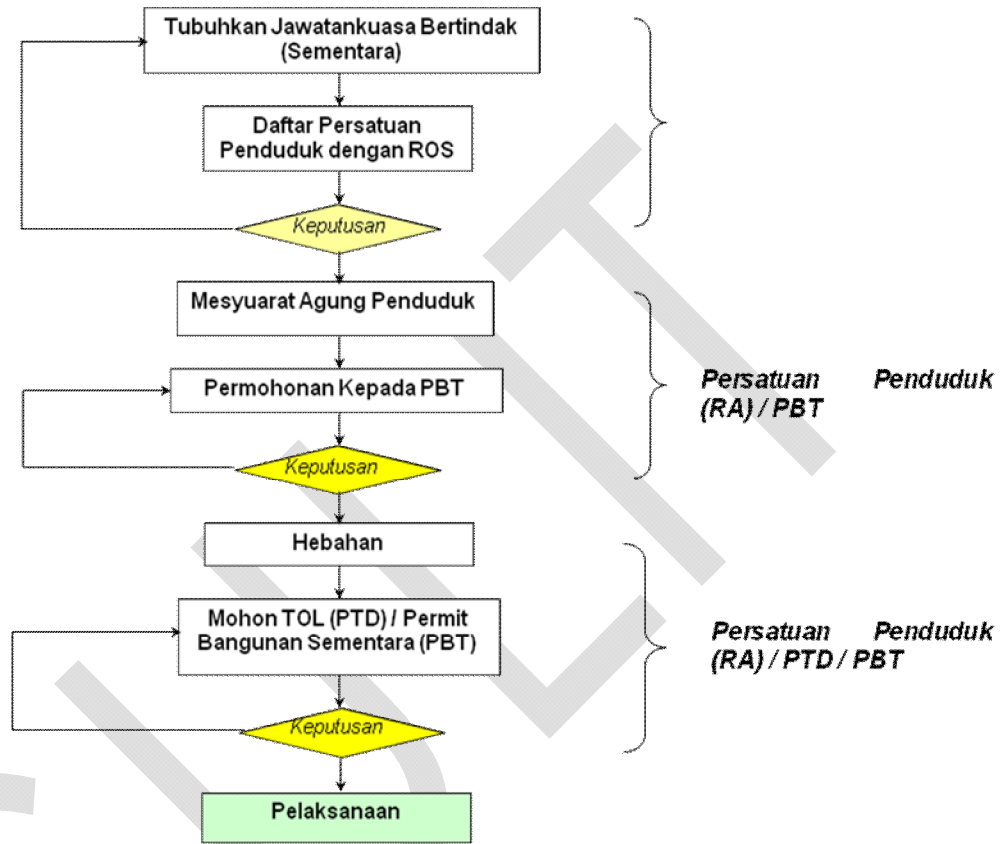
Tubuhkan Jawatankuasa Bertindak (Sementara)

Daftar Persatuan Penduduk dengan ROS

Keputusan

Mesyuarat Agung Penduduk

Permohonan Kepada PBT

Keputusan

Persatuan Penduduk (RA) / PBT

Hebahan

Mohon TOL (PTD) / Permit Bangunan Sementara (PBT)

Keputusan

Persatuan Penduduk (RA) / PTD / PBT

Pelaksanaan